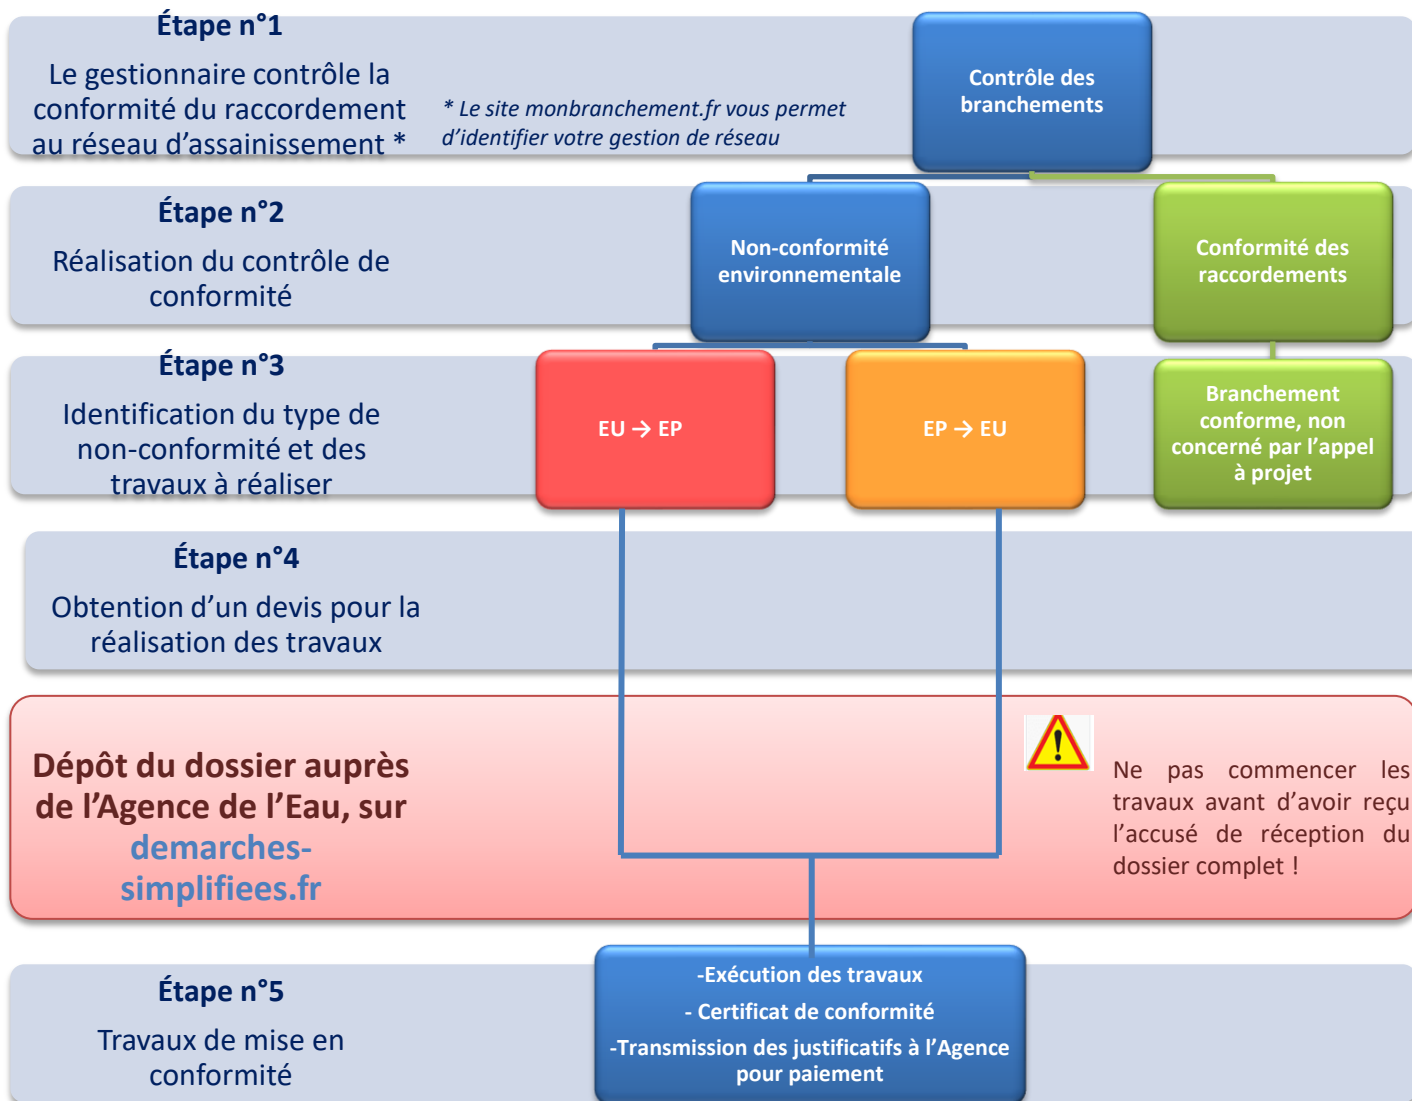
Étape n°1

Le gestionnaire contrôle la conformité du raccordement au réseau d'assainissement *

* Le site monbranchement.fr vous permet d'identifier votre gestion de réseau

Contrôle des branchements

Étape n°2

Réalisation du contrôle de conformité

Non-conformité environnementale

Conformité des raccordements

Étape n°3

Identification du type de non-conformité et des travaux à réaliser

EU → EP

EP → EU

Branchement conforme, non concerné par l'appel à projet

Étape n°4

Obtention d'un devis pour la réalisation des travaux

Dépôt du dossier auprès de l'Agence de l'Eau, sur demarches-simplifiees.fr

Ne pas commencer les travaux avant d'avoir reçu l'accusé de réception du dossier complet !

Étape n°5

Travaux de mise en conformité

-Exécution des travaux

- Certificat de conformité

-Transmission des justificatifs à l'Agence pour paiement